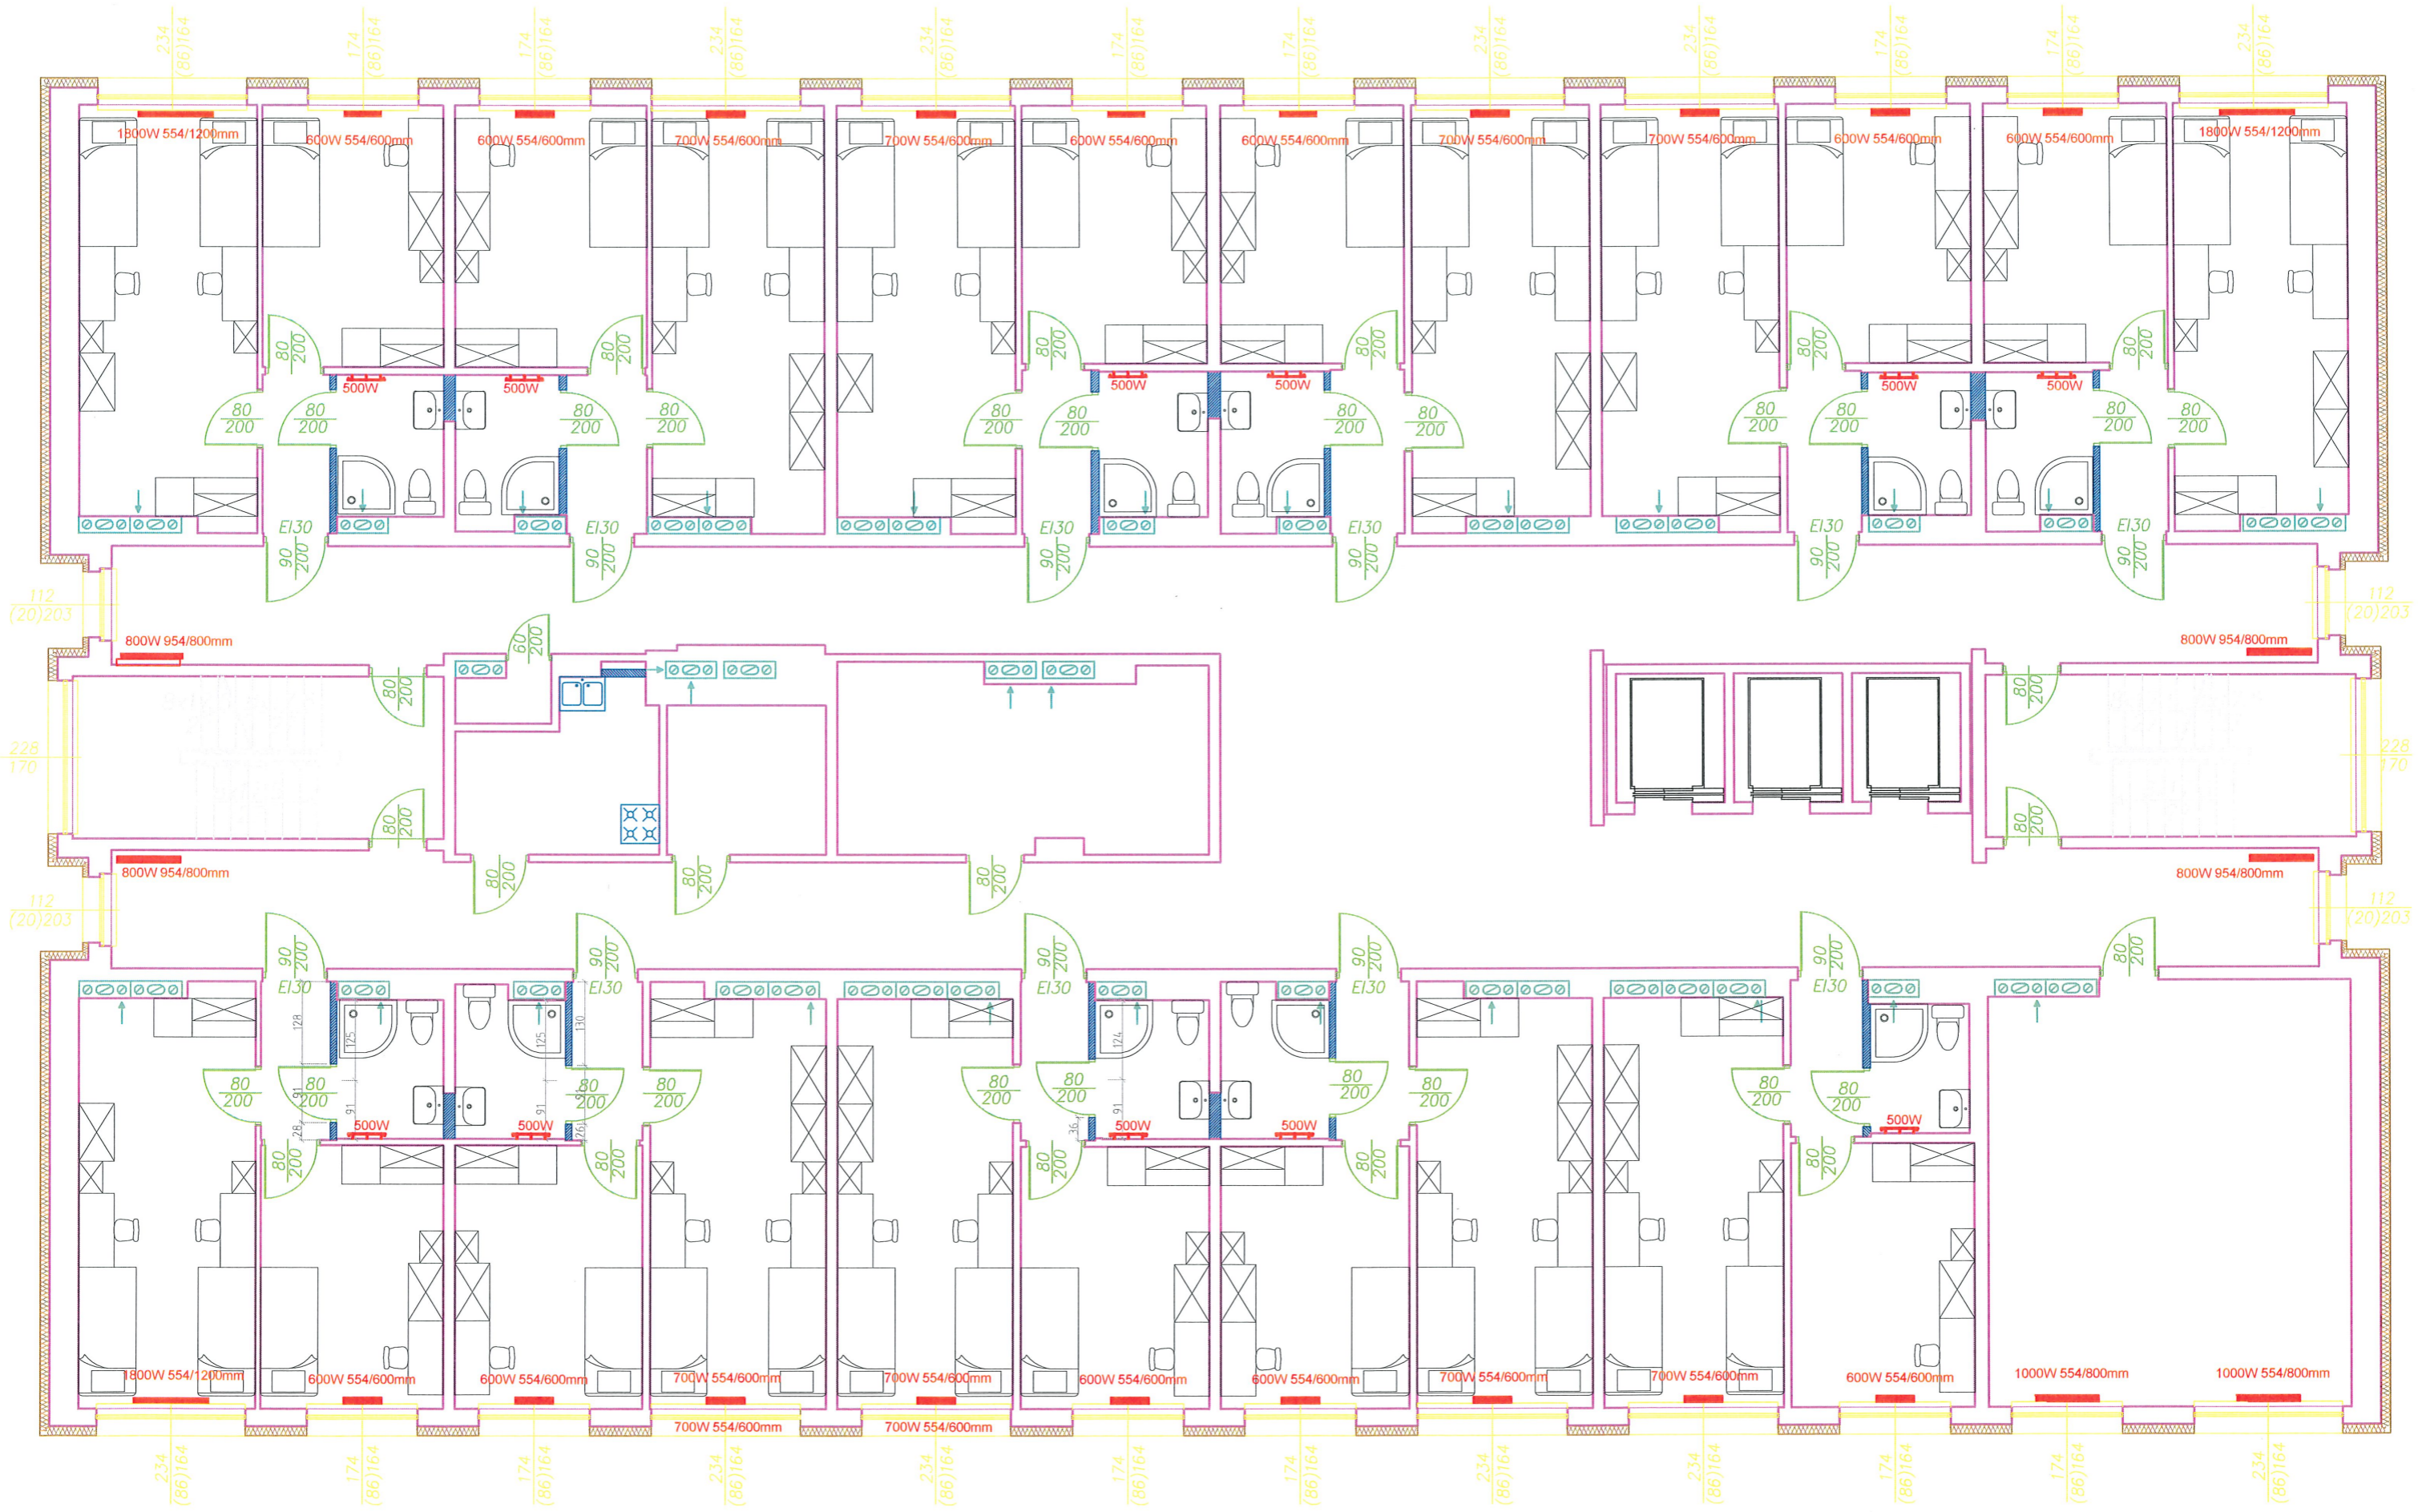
234 (86)164
174 (86)164
174 (86)164
234 (86)164
234 (86)164
174 (86)164
174 (86)164
234 (86)164
234 (86)164
174 (86)164
174 (86)164
234 (86)164

1800W 554/1200mm
600W 554/600mm
600W 554/600mm
700W 554/600mm
700W 554/600mm
600W 554/600mm
600W 554/600mm
700W 554/600mm
700W 554/600mm
600W 554/600mm
600W 554/600mm
1800W 554/1200mm

$\frac{80}{200}$ 500W 500W $\frac{80}{200}$ $\frac{80}{200}$ 500W 500W $\frac{80}{200}$ $\frac{80}{200}$ 500W 500W $\frac{80}{200}$

$\frac{80}{200}$ $\frac{80}{200}$ $\frac{80}{200}$ $\frac{80}{200}$ $\frac{80}{200}$ $\frac{80}{200}$ $\frac{80}{200}$ $\frac{80}{200}$ $\frac{80}{200}$ $\frac{80}{200}$ $\frac{80}{200}$ $\frac{80}{200}$

EI30 $\frac{90}{200}$ EI30 $\frac{90}{200}$ EI30 $\frac{90}{200}$ EI30 $\frac{90}{200}$ EI30 $\frac{90}{200}$ EI30 $\frac{90}{200}$

112 (20)203
112 (20)203

800W 954/800mm
800W 954/800mm

$\frac{60}{200}$
$\frac{80}{200}$ $\frac{80}{200}$ $\frac{80}{200}$ $\frac{80}{200}$

228 170
228 170

$\frac{80}{200}$ $\frac{80}{200}$ $\frac{80}{200}$ $\frac{80}{200}$ $\frac{80}{200}$

800W 954/800mm
800W 954/800mm

112 (20)203
112 (20)203

$\frac{90}{200}$ EI30 $\frac{90}{200}$ EI30 $\frac{90}{200}$ EI30 $\frac{90}{200}$ EI30 $\frac{90}{200}$ EI30 $\frac{80}{200}$

128 125 125 130 124

$\frac{80}{200}$ $\frac{80}{200}$ $\frac{80}{200}$ $\frac{80}{200}$ $\frac{80}{200}$ $\frac{80}{200}$ $\frac{80}{200}$ $\frac{80}{200}$ $\frac{80}{200}$ $\frac{80}{200}$ $\frac{80}{200}$

91 91 91 91 28 26 36 91

500W 500W 500W 500W 500W

$\frac{80}{200}$ $\frac{80}{200}$ $\frac{80}{200}$ $\frac{80}{200}$ $\frac{80}{200}$

1800W 554/1200mm
600W 554/600mm
600W 554/600mm
700W 554/600mm
700W 554/600mm
600W 554/600mm
600W 554/600mm
700W 554/600mm
700W 554/600mm
600W 554/600mm
1000W 554/800mm
1000W 554/800mm

700W 554/600mm
700W 554/600mm

234 (86)164
174 (86)164
174 (86)164
234 (86)164
234 (86)164
174 (86)164
174 (86)164
234 (86)164
234 (86)164
174 (86)164
174 (86)164
234 (86)164